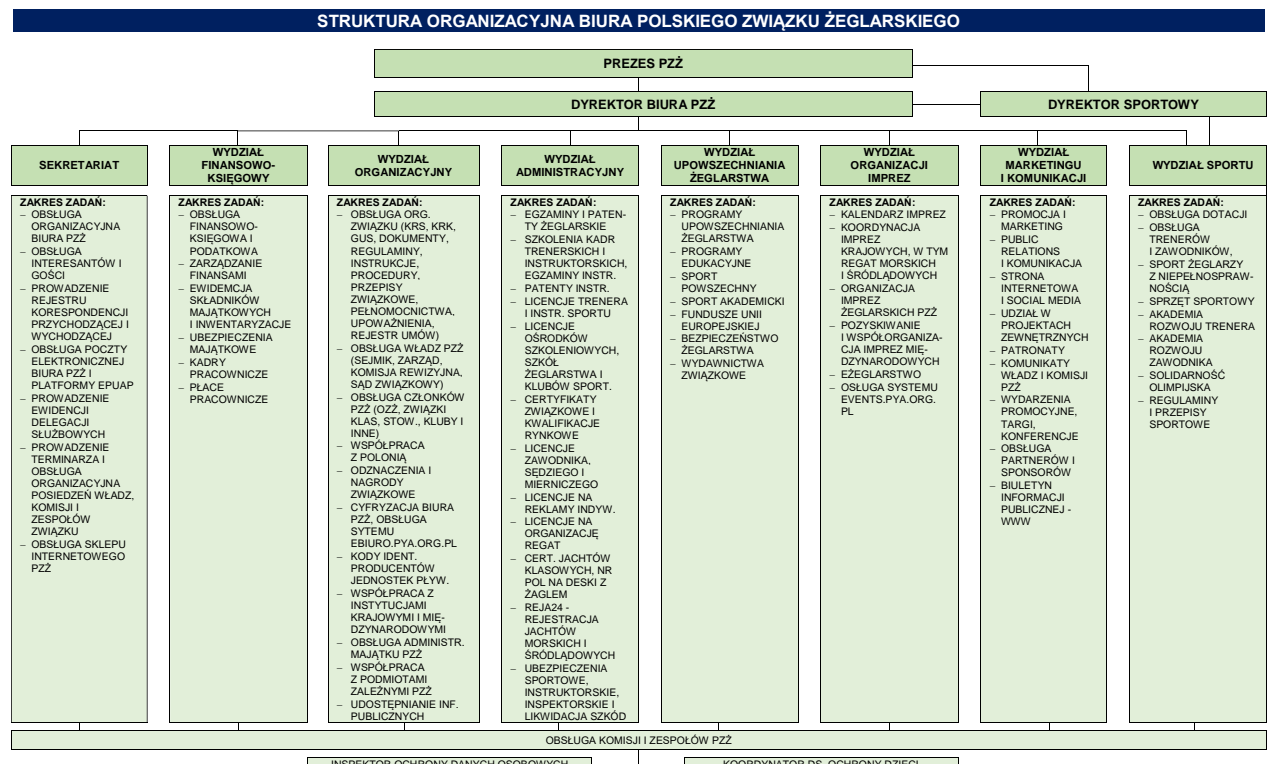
STRUKTURA ORGANIZACYJNA BIURA POLSKIEGO ZWIĄZKU ŻEGLARSKIEGO

PREZES PZŻ

DYREKTOR BIURA PZŻ

DYREKTOR SPORTOWY

SEKRETARIAT

ZAKRES ZADAŃ:
– OBSŁUGA ORGANIZACYJNA BIURA PZŻ
– OBSŁUGA INTERESANTÓW I GOŚCI
– PROWADZENIE REJESTRU KORESPONDENCJI PRZYCHODZĄCEJ I WYCHODZĄCEJ
– OBSŁUGA POCZTY ELEKTRONICZNEJ BIURA PZŻ I PLATFORMY EPUAP
– PROWADZENIE EWIDENCJI DELEGACJI SŁUŻBOWYCH
– PROWADZENIE TERMINARZA I OBSŁUGA ORGANIZACYJNA POSIEDZEŃ WŁADZ, KOMISJI I ZESPOŁÓW ZWIĄZKU
– OBSŁUGA SKLEPU INTERNETOWEGO PZŻ

WYDZIAŁ FINANSOWO-KSIĘGOWY

ZAKRES ZADAŃ:
– OBSŁUGA FINANSOWO-KSIĘGOWA I PODATKOWA
– ZARZĄDZANIE FINANSAMI
– EWIDENCJA SKŁADNIKÓW MAJĄTKOWYCH I INWENTARYZACJE
– UBEZPIECZENIA MAJĄTKOWE
– KADRY PRACOWNICZE
– PŁACE PRACOWNICZE

WYDZIAŁ ORGANIZACYJNY

ZAKRES ZADAŃ:
– OBSŁUGA ORG. ZWIĄZKU (KRS, KRK, GUS, DOKUMENTY, REGULAMINY, INSTRUKCJE, PROCEDURY, PRZEPISY ZWIĄZKOWE, PEŁNOMOCNICTWA, UPOWAŻNIENIA, REJESTR UMÓW)
– OBSŁUGA WŁADZ PZŻ (SEJMIK, ZARZĄD, KOMISJA REWIZYJNA, SĄD ZWIĄZKOWY)
– OBSŁUGA CZŁONKÓW PZŻ (OZŻ, ZWIĄZKI KLAS, STOW., KLUBY I INNE)
– WSPÓŁPRACA Z POLONIĄ
– ODZNACZENIA I NAGRODY ZWIĄZKOWE
– CYFRYZACJA BIURA PZŻ, OBSŁUGA SYSTEMU EBIURO.PYA.ORG.PL
– KODY IDENT. PRODUCENTÓW JEDNOSTEK PŁYW.
– WSPÓŁPRACA Z INSTYTUCJAMI KRAJOWYMI I MIĘDZYNARODOWYMI
– OBSŁUGA ADMINISTR. MAJĄTKU PZŻ
– WSPÓŁPRACA Z PODMIOTAMI ZALEŻNYMI PZŻ
– UDOSTĘPNIANIE INF. PUBLICZNYCH

WYDZIAŁ ADMINISTRACYJNY

ZAKRES ZADAŃ:
– EGZAMINY I PATENTY ŻEGLARSKIE
– SZKOLENIA KADR TRENERSKICH I INSTRUKTORSKICH, EGZAMINY INSTR.
– PATENTY INSTR.
– LICENCJE TRENERA I INSTR. SPORTU
– LICENCJE OŚRODKÓW SZKOLENIOWYCH, SZKÓŁ ŻEGLARSTWA I KLUBÓW SPORT.
– CERTYFIKATY ZWIĄZKOWE I KWALIFIKACJE RYNKOWE
– LICENCJE ZAWODNIKA, SĘDZIEGO I MIERNICZEGO
– LICENCJE NA REKLAMY INDYW.
– LICENCJE NA ORGANIZACJĘ REGAT
– CERT. JACHTÓW KLASOWYCH, NR POL NA DESKI Z ŻAGLEM
– REJA24 - REJESTRACJA JACHTÓW MORSKICH I ŚRÓDLĄDOWYCH
– UBEZPIECZENIA SPORTOWE, INSTRUKTORSKIE, INSPEKTORSKIE I LIKWIDACJA SZKÓD

WYDZIAŁ UPOWSZECHNIANIA ŻEGLARSTWA

ZAKRES ZADAŃ:
– PROGRAMY UPOWSZECHNIANIA ŻEGLARSTWA
– PROGRAMY EDUKACYJNE
– SPORT POWSZECHNY
– SPORT AKADEMICKI
– FUNDUSZE UNII EUROPEJSKIEJ
– BEZPIECZEŃSTWO ŻEGLARSTWA
– WYDAWNICTWA ZWIĄZKOWE

WYDZIAŁ ORGANIZACJI IMPREZ

ZAKRES ZADAŃ:
– KALENDARZ IMPREZ
– KOORDYNACJA IMPREZ KRAJOWYCH, W TYM REGAT MORSKICH I ŚRÓDLĄDOWYCH
– ORGANIZACJA IMPREZ ŻEGLARSKICH PZŻ
– POZYSKIWANIE I WSPÓŁORGANIZACJA IMPREZ MIĘDZYNARODOWYCH
– EŻEGLARSTWO
– OSŁUGA SYSTEMU EVENTS.PYA.ORG.PL

WYDZIAŁ MARKETINGU I KOMUNIKACJI

ZAKRES ZADAŃ:
– PROMOCJA I MARKETING
– PUBLIC RELATIONS I KOMUNIKACJA
– STRONA INTERNETOWA I SOCIAL MEDIA
– UDZIAŁ W PROJEKTACH ZEWNĘTRZNYCH
– PATRONATY
– KOMUNIKATY WŁADZ I KOMISJI PZŻ
– WYDARZENIA PROMOCYJNE, TARGI, KONFERENCJE
– OBSŁUGA PARTNERÓW I SPONSORÓW
– BIULETYN INFORMACJI PUBLICZNEJ - WWW

WYDZIAŁ SPORTU

ZAKRES ZADAŃ:
– OBSŁUGA DOTACJI
– OBSŁUGA TRENERÓW I ZAWODNIKÓW,
– SPORT ŻEGLARZY Z NIEPEŁNOSPRAWNOŚCIĄ
– SPRZĘT SPORTOWY
– AKADEMIA ROZWOJU TRENERA
– AKADEMIA ROZWOJU ZAWODNIKA
– SOLIDARNOŚĆ OLIMPIJSKA
– REGULAMINY I PRZEPISY SPORTOWE

OBSŁUGA KOMISJI I ZESPOŁÓW PZŻ

INSPEKTOR OCHRONY DANYCH OSOBOWYCH

KOORDYNATOR DS. OCHRONY DZIECI